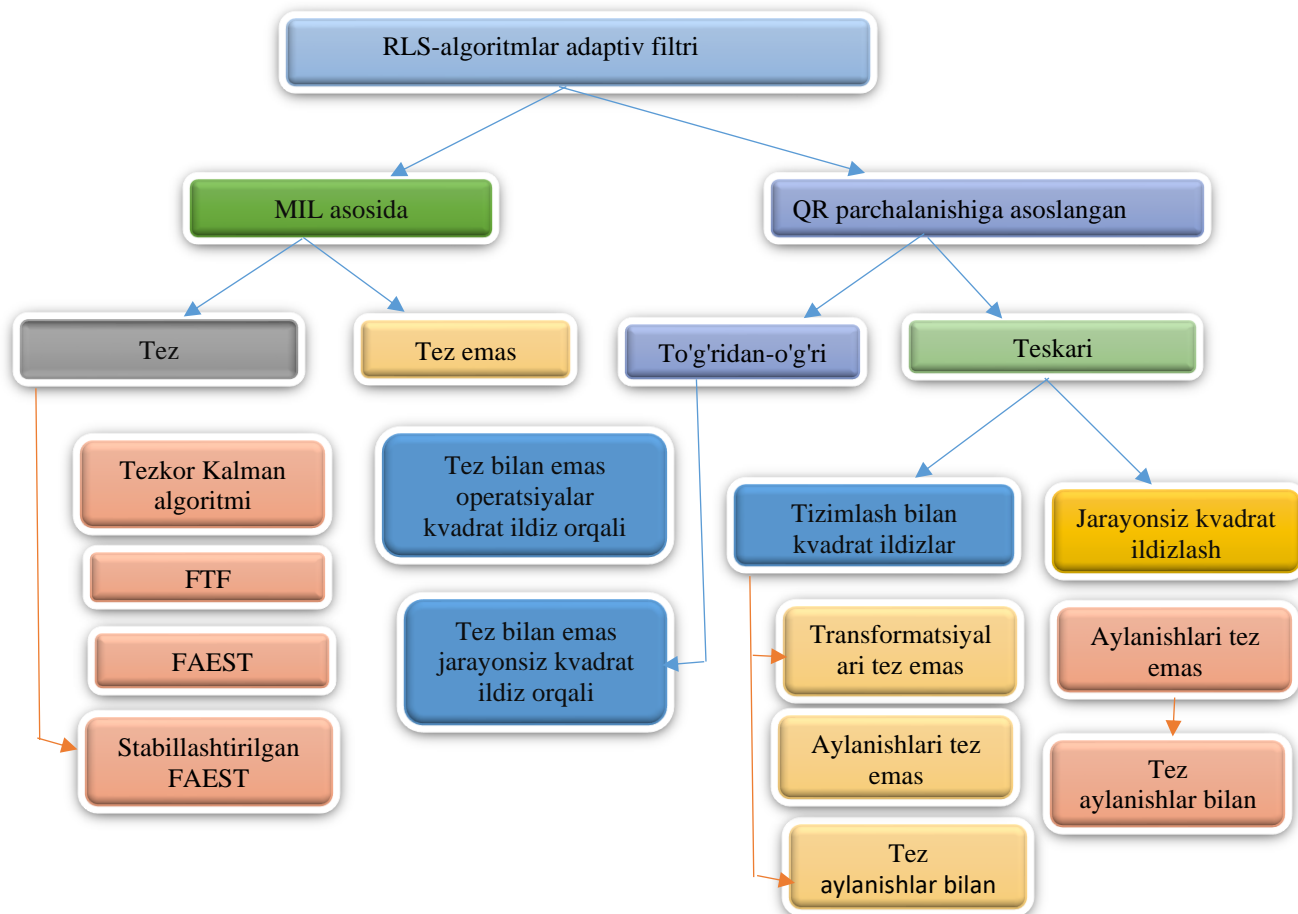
RLS-algoritmlar adaptiv filtri

MIL asosida

QR parchalanishiga asoslangan

Tez

Tez emas

To'g'ridan-o'g'ri

Teskari

Tezkor Kalman algoritmi

FTF

FAEST

Stabillashtirilgan FAEST

Tez bilan emas operatsiyalar kvadrat ildiz orqali

Tez bilan emas jarayonsiz kvadrat ildiz orqali

Tizimlash bilan kvadrat ildizlar

Jarayonsiz kvadrat ildizlash

Transformatsiyalari tez emas

Aylanishlari tez emas

Tez aylanishlar bilan

Aylanishlari tez emas

Tez aylanishlar bilan